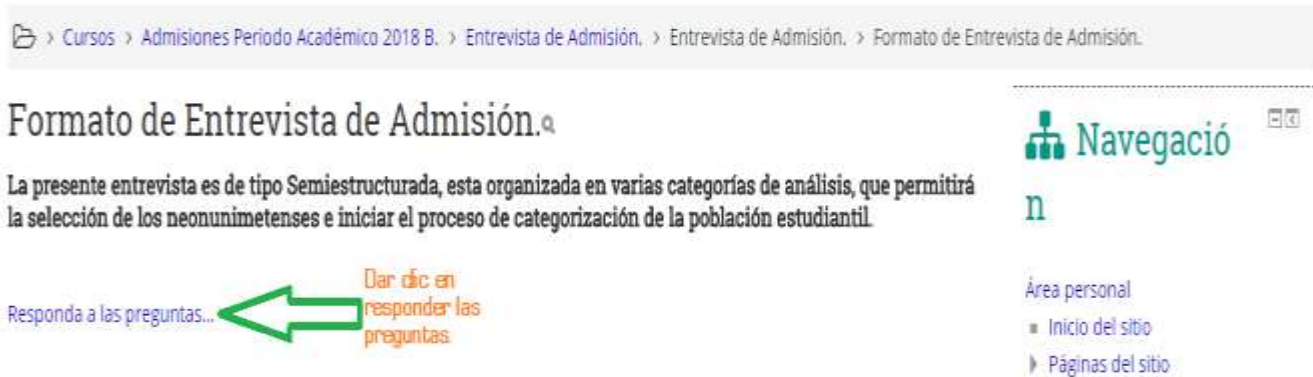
> Cursos > Admisiones Periodo Académico 2018 B. > Entrevista de Admisión. > Entrevista de Admisión. > Formato de Entrevista de Admisión.

Formato de Entrevista de Admisión.

La presente entrevista es de tipo Semiestructurada, esta organizada en varias categorías de análisis, que permitirá la selección de los neonunimetenses e iniciar el proceso de categorización de la población estudiantil.

Responda a las preguntas...

Dar clic en responder las preguntas.

Navegación

Área personal

Inicio del sitio

Páginas del sitio